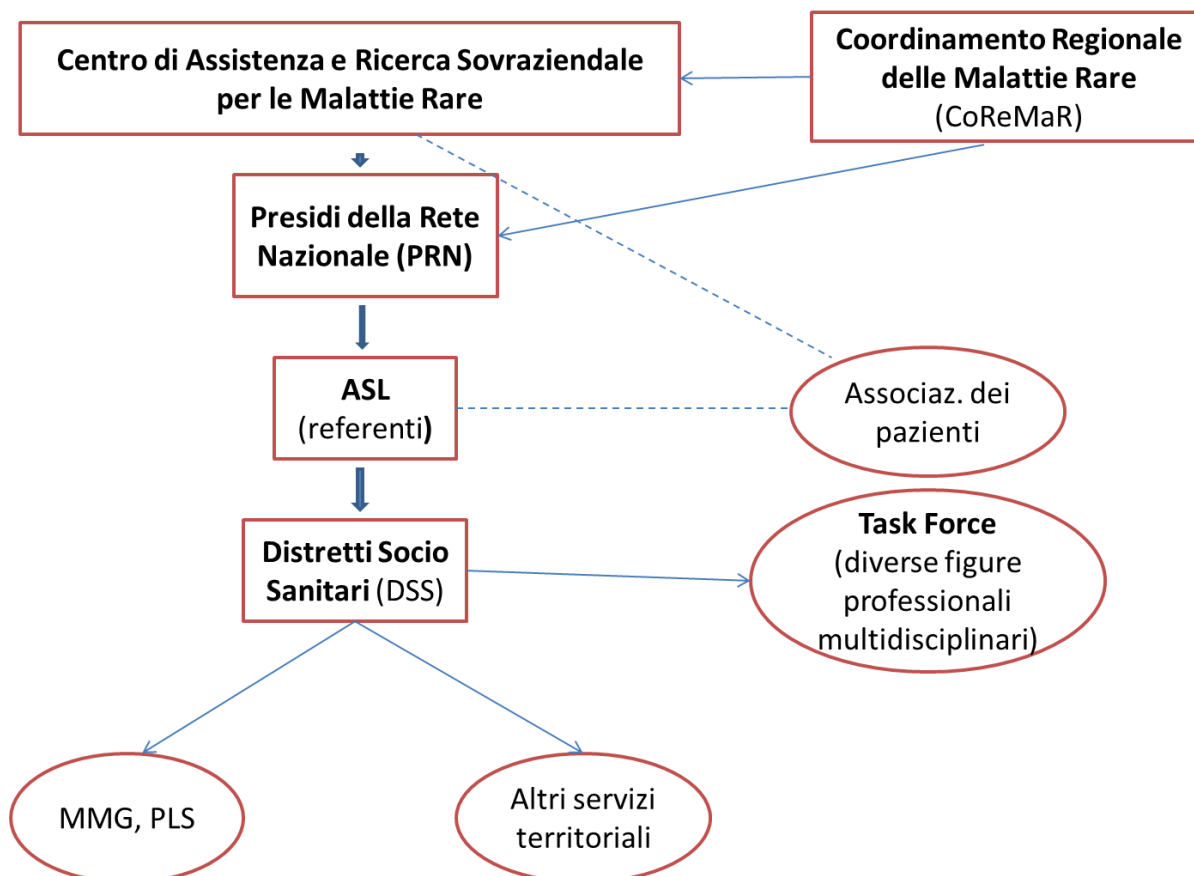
Centro di Assistenza e Ricerca Sovraziendale per le Malattie Rare

Coordinamento Regionale delle Malattie Rare (CoReMaR)

Presidi della Rete Nazionale (PRN)

ASL (referenti)

Associaz. dei pazienti

Distretti Socio Sanitari (DSS)

Task Force (diverse figure professionali multidisciplinari)

MMG, PLS

Altri servizi territoriali